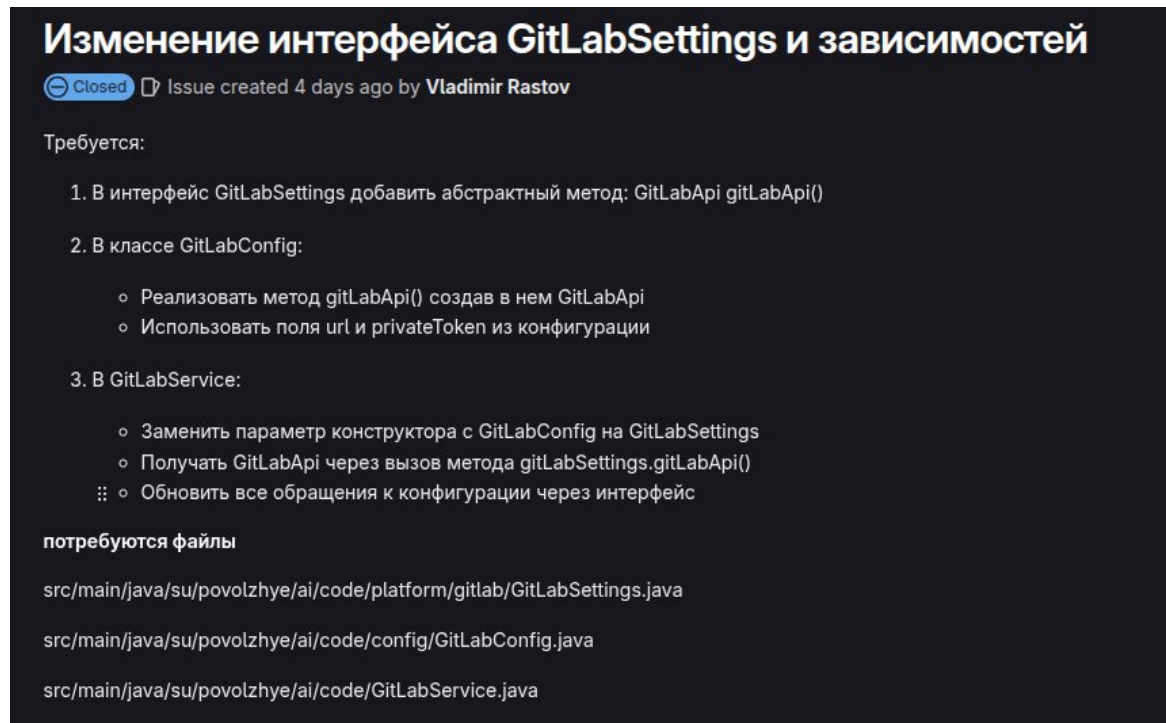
Изменение интерфейса GitLabSettings и зависимостей

Closed Issue created 4 days ago by Vladimir Rastov

Требуется:

1. В интерфейс GitLabSettings добавить абстрактный метод: GitLabApi gitLabApi()

2. В классе GitLabConfig:

- Реализовать метод gitLabApi() создав в нем GitLabApi
- Использовать поля url и privateToken из конфигурации

3. В GitLabService:

- Заменить параметр конструктора с GitLabConfig на GitLabSettings
- Получать GitLabApi через вызов метода gitLabSettings.gitLabApi()
- Обновить все обращения к конфигурации через интерфейс

**потребуются файлы**

src/main/java/su/povolzhye/ai/code/platform/gitlab/GitLabSettings.java

src/main/java/su/povolzhye/ai/code/config/GitLabConfig.java

src/main/java/su/povolzhye/ai/code/GitLabService.java